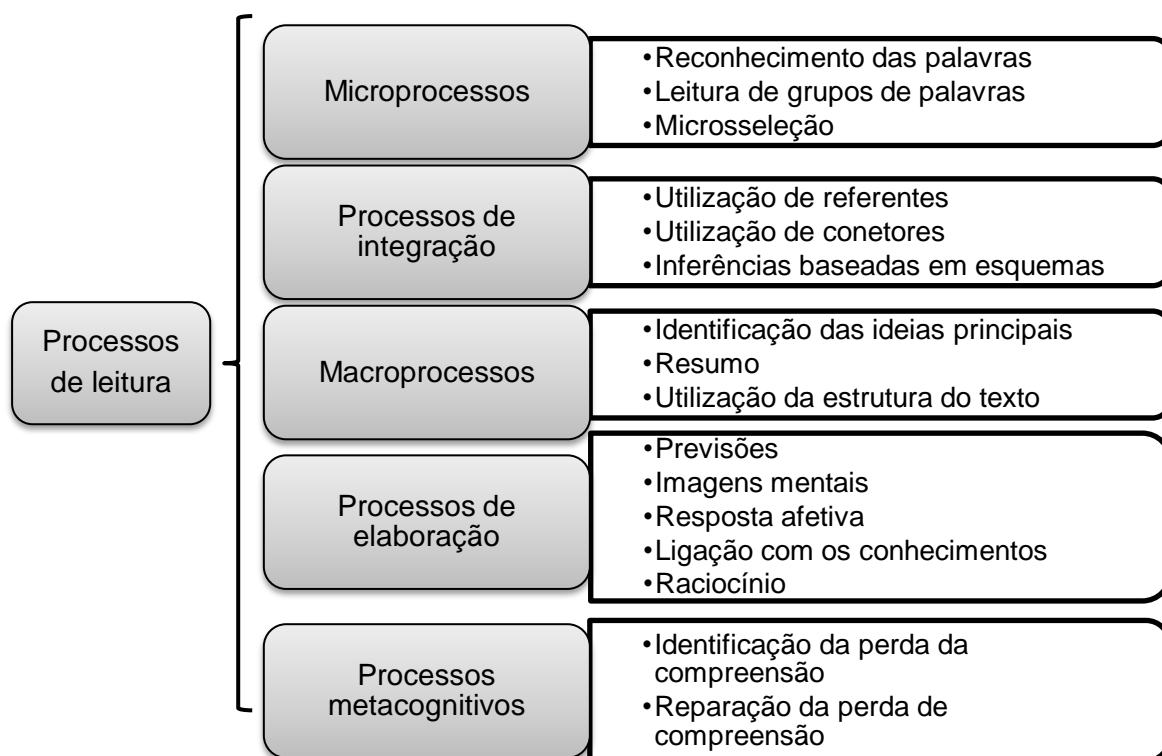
Processos de leitura

Microprocessos
•Reconhecimento das palavras
•Leitura de grupos de palavras
•Microsseleção

Processos de integração
•Utilização de referentes
•Utilização de conetores
•Inferências baseadas em esquemas

Macroprocessos
•Identificação das ideias principais
•Resumo
•Utilização da estrutura do texto

Processos de elaboração
•Previsões
•Imagens mentais
•Resposta afetiva
•Ligação com os conhecimentos
•Raciocínio

Processos metacognitivos
•Identificação da perda da compreensão
•Reparação da perda de compreensão